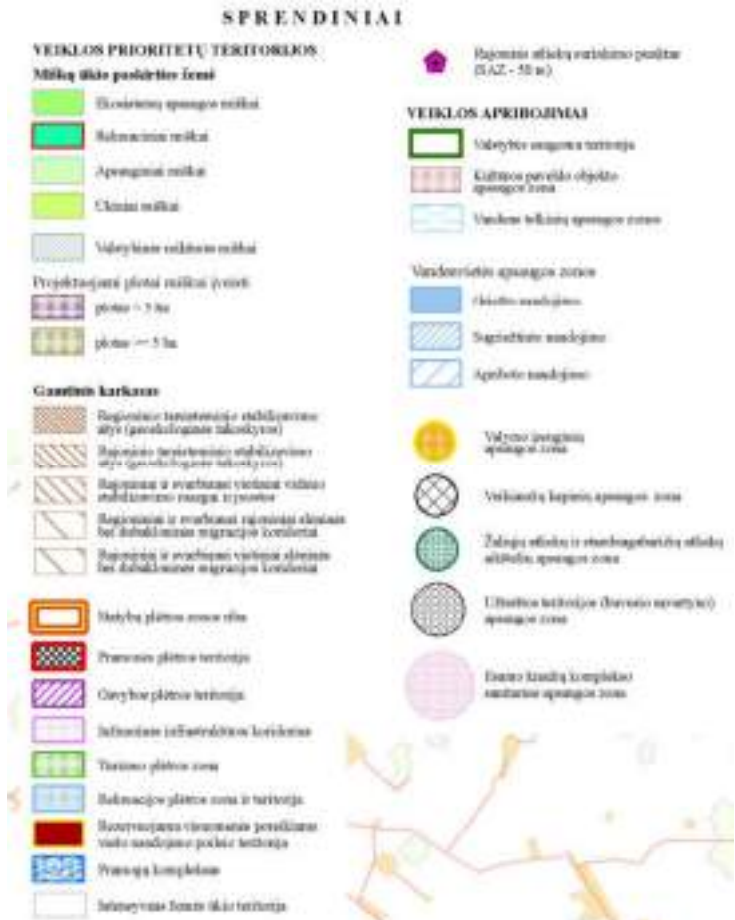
SPRENDINIAI

VEIKLOS PRIORITETŲ TERITORIJOS

Miškų ūkio paskirties žemė

Ekosistemų apsaugos miškai

Rekreaciniai miškai

Apsauginiai miškai

Ūkiniai miškai

Valstybiniai rezervinis miškai

Projektuojami plotai miškui įveisti

plotas > 5 ha

plotas <= 5 ha

Gamtinis karkasas

Regioninio teritorinio stabilizavimo zona (geoekologinės takoskyros)

Rajoninio teritorinio stabilizavimo zona (geoekologinės takoskyros)

Rajoniniai ir svarbiausi vietiniai vidinio stabilizavimo rasagai ir zonos

Regioniniai ir svarbiausi rajoniniai slėniniai bei dubakloniniai migracijos koridoriai

Rajoniniai ir svarbiausi vietiniai slėniniai bei dubakloniniai migracijos koridoriai

Statybų plėtros zonos riba

Pramonės plėtros teritorija

Gavybos plėtros teritorija

Inžinerinės infrastruktūros koridorius

Turizmo plėtros zona

Rekreacijos plėtros zona ir teritorija

Rezervuojama visuomenės poreikiams vasto naudojimo poilsio teritorija

Pramonių kompleksas

Intensyvaus žemės ūkio teritorija

Rajoninis atliekų surinkimo punktas (SAZ - 50 m)

VEIKLOS APRIBOJIMAI

Valstybės saugoma teritorija

Kultūros paveldo objekto apsaugos zona

Vandens telkinių apsaugos zonos

Vandenviečių apsaugos zonos

Griežto naudojimo

Sugriežtinto naudojimo

Apriboto naudojimo

Valymo įrenginių apsaugos zona

Veikiančių kapinių apsaugos zona

Žaliųjų atliekų ir stambiagabaričių atliekų aikštelių apsaugos zona

Užteršto teritorijos (buvusio sąvartyno) apsaugos zona

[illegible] komplekso sanitarinė apsaugos zona